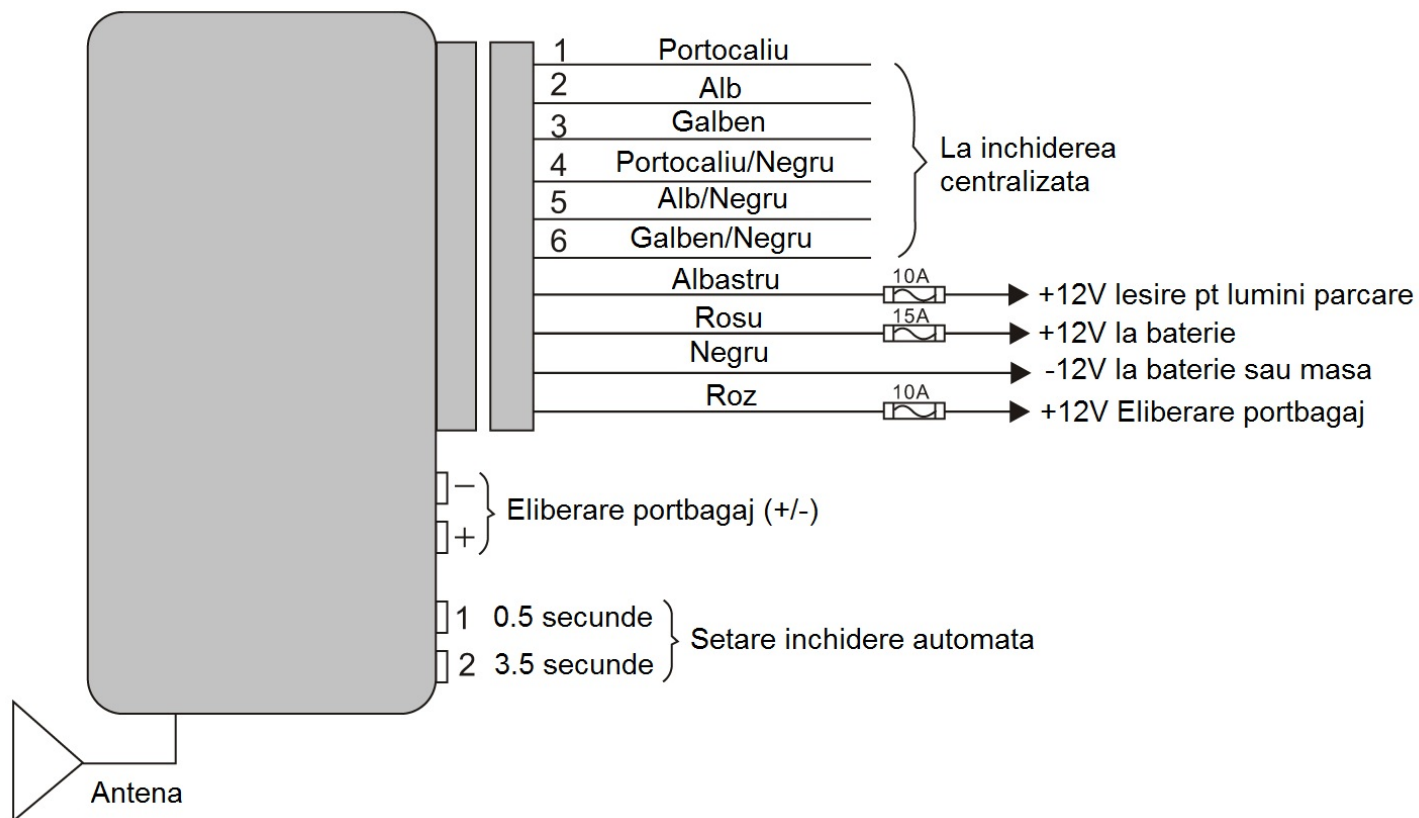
1 Portocaliu
2 Alb
3 Galben
4 Portocaliu/Negru
5 Alb/Negru
6 Galben/Negru

La inchiderea centralizata

Albastru 10A +12V Iesire pt lumini parcare
Rosu 15A +12V la baterie
Negru -12V la baterie sau masa
Roz 10A +12V Eliberare portbagaj

–
+
Eliberare portbagaj (+/-)

1 0.5 secunde
2 3.5 secunde
Setare inchidere automata

Antena